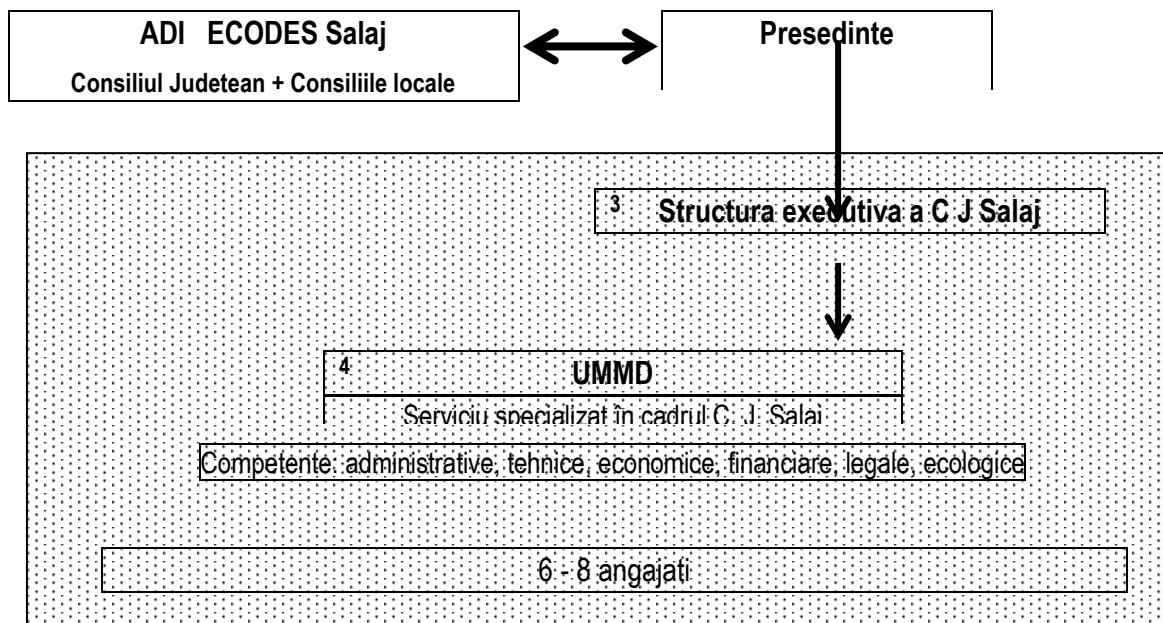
ADI ECODES Salaj

Consiliul Judetean + Consiliile locale

Presedinte

3 Structura executiva a C J Salaj

4 UMMD

Serviciu specializat în cadrul C. J. Salaj

Competente: administrative, tehnice, economice, financiare, legale, ecologice

6 - 8 angajati